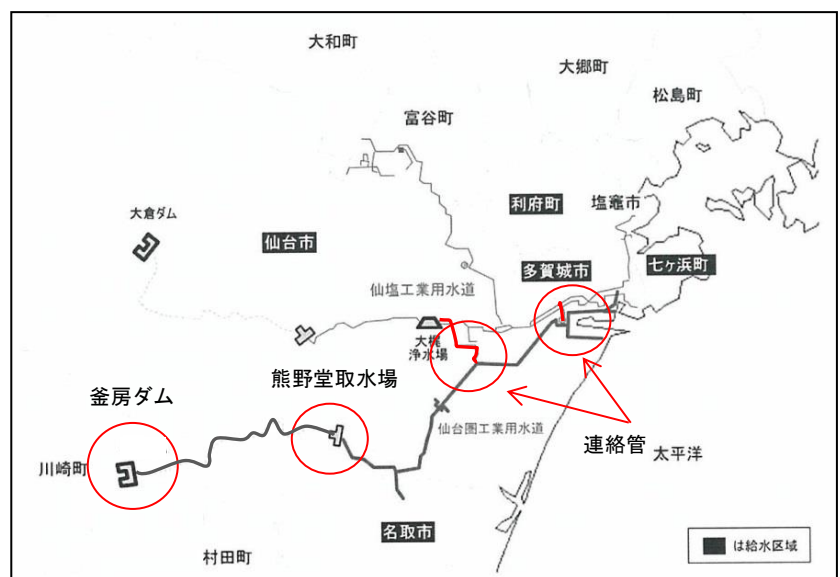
大和町

大郷町

松島町

富谷町

大倉ダム

利府町

塩竈市

仙台市

多賀城市

七ヶ浜町

仙塩工業用水道

大梶浄水場

熊野堂取水場

釜房ダム

仙台圏工業用水道

連絡管

太平洋

川崎町

名取市

村田町

は給水区域